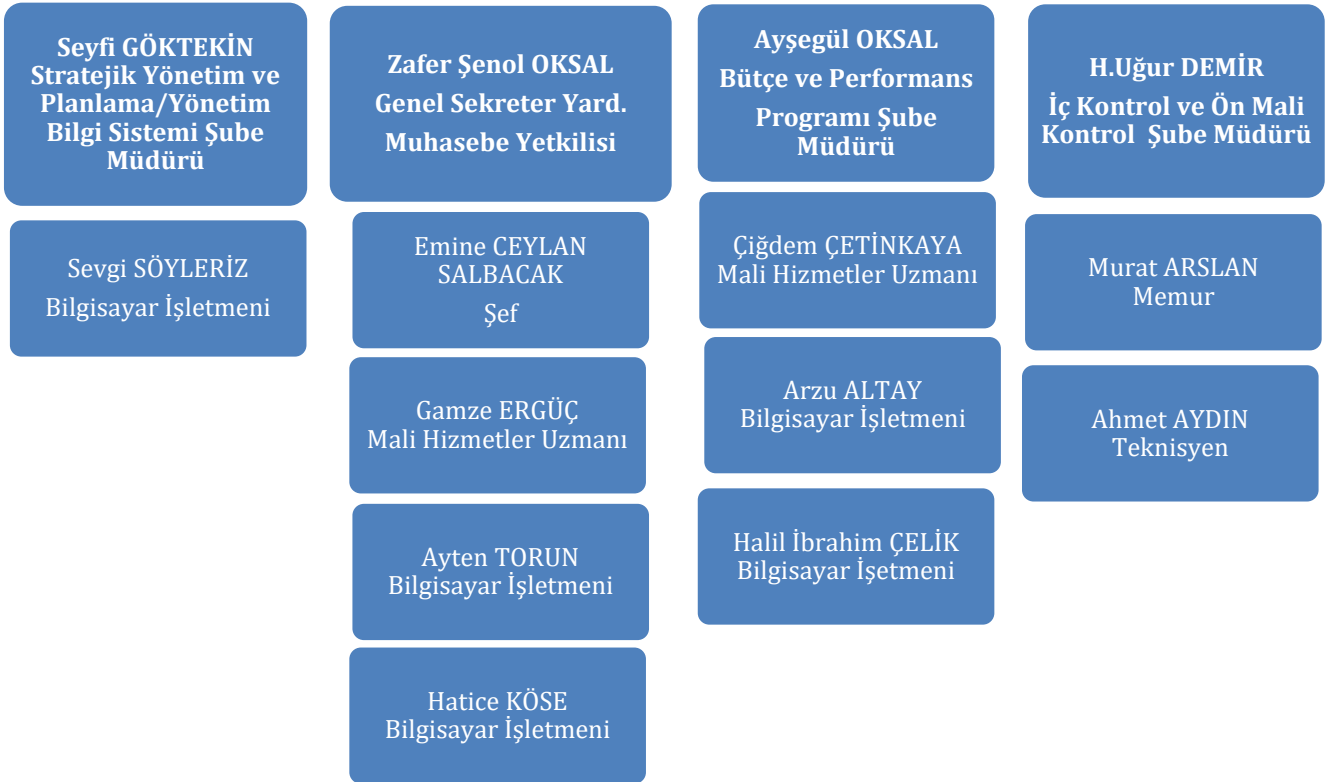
Seyfi GÖKTEKİN
Stratejik Yönetim ve Planlama/Yönetim Bilgi Sistemi Şube Müdürü

Sevgi SÖYLERİZ
Bilgisayar İşletmeni

Zafer Şenol OKSAL
Genel Sekreter Yard.
Muhasebe Yetkilisi

Emine CEYLAN SALBACAK
Şef

Gamze ERGÜÇ
Mali Hizmetler Uzmanı

Ayten TORUN
Bilgisayar İşletmeni

Hatice KÖSE
Bilgisayar İşletmeni

Ayşegül OKSAL
Bütçe ve Performans Programı Şube Müdürü

Çiğdem ÇETİNKAYA
Mali Hizmetler Uzmanı

Arzu ALTAY
Bilgisayar İşletmeni

Halil İbrahim ÇELİK
Bilgisayar İşetmeni

H.Uğur DEMİR
İç Kontrol ve Ön Mali Kontrol Şube Müdürü

Murat ARSLAN
Memur

Ahmet AYDIN
Teknisyen